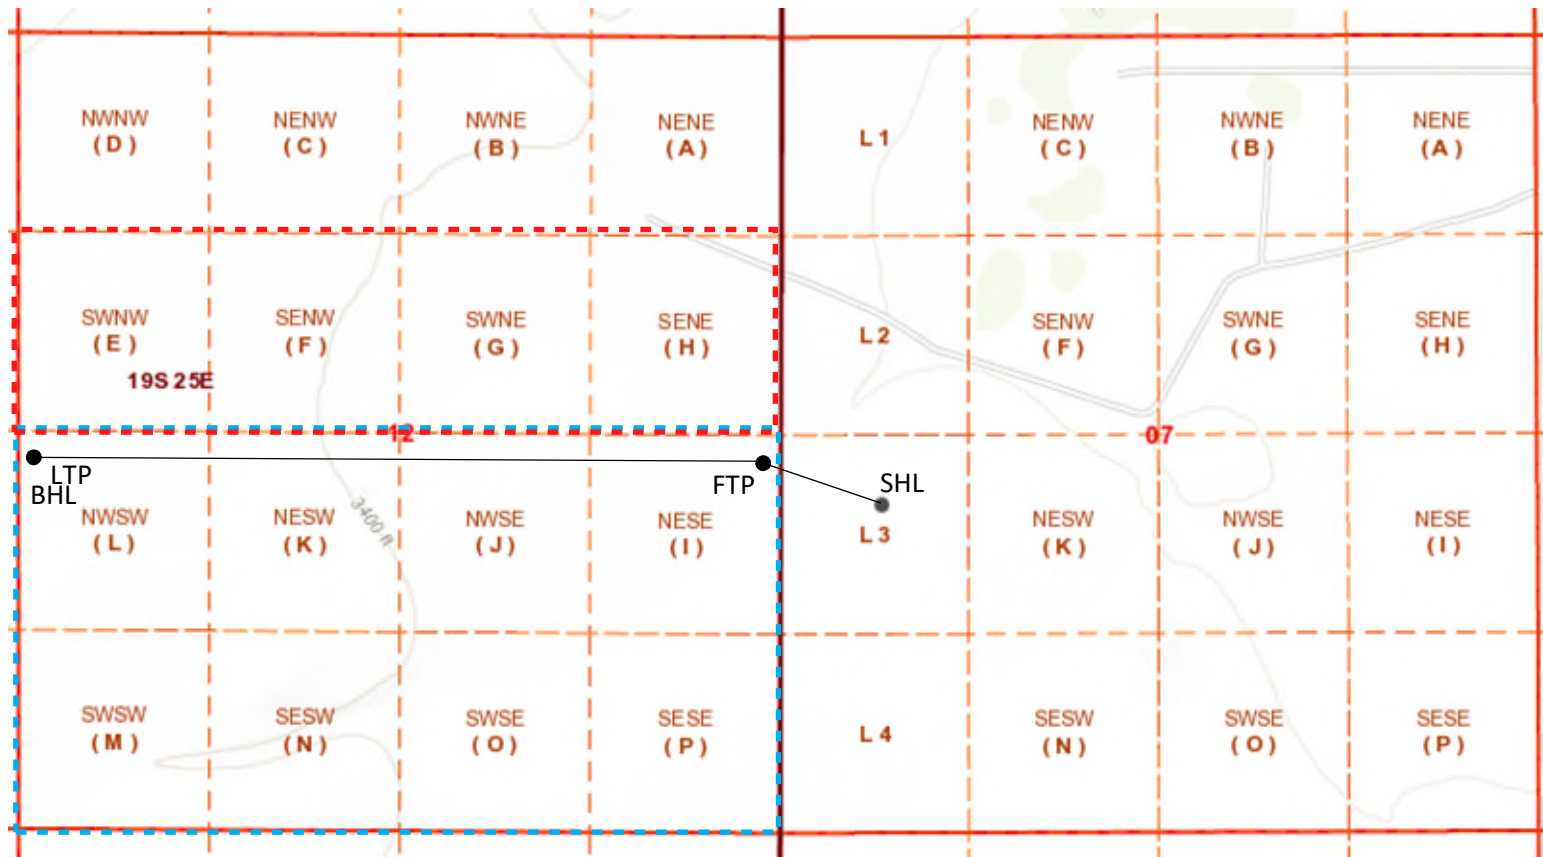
NWNW (D)
NENW (C)
NWNE (B)
NENE (A)
L1
NENW (C)
NWNE (B)
NENE (A)

SWNW (E)
SENW (F)
SWNE (G)
SENE (H)
L2
SENW (F)
SWNE (G)
SENE (H)

19S 25E

12
07

LTP
BHL
FTP
SHL

NWSW (L)
NESW (K)
3400 ft
NWSE (J)
NESE (I)
L3
NESW (K)
NWSE (J)
NESE (I)

SWSW (M)
SESW (N)
SWSE (O)
SESE (P)
L4
SESW (N)
SWSE (O)
SESE (P)